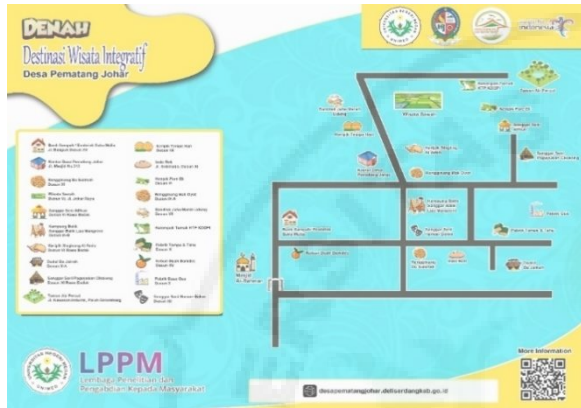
DENAH
Destinasi Wisata Integratif
Desa Pematang Johar

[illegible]

Wisata Sawah

Masjid Al-Hamarah

LPPM
Lembaga Penelitian dan Pengabdian Kepada Masyarakat

desapematangjohar.deliserdangkab.go.id

More Information